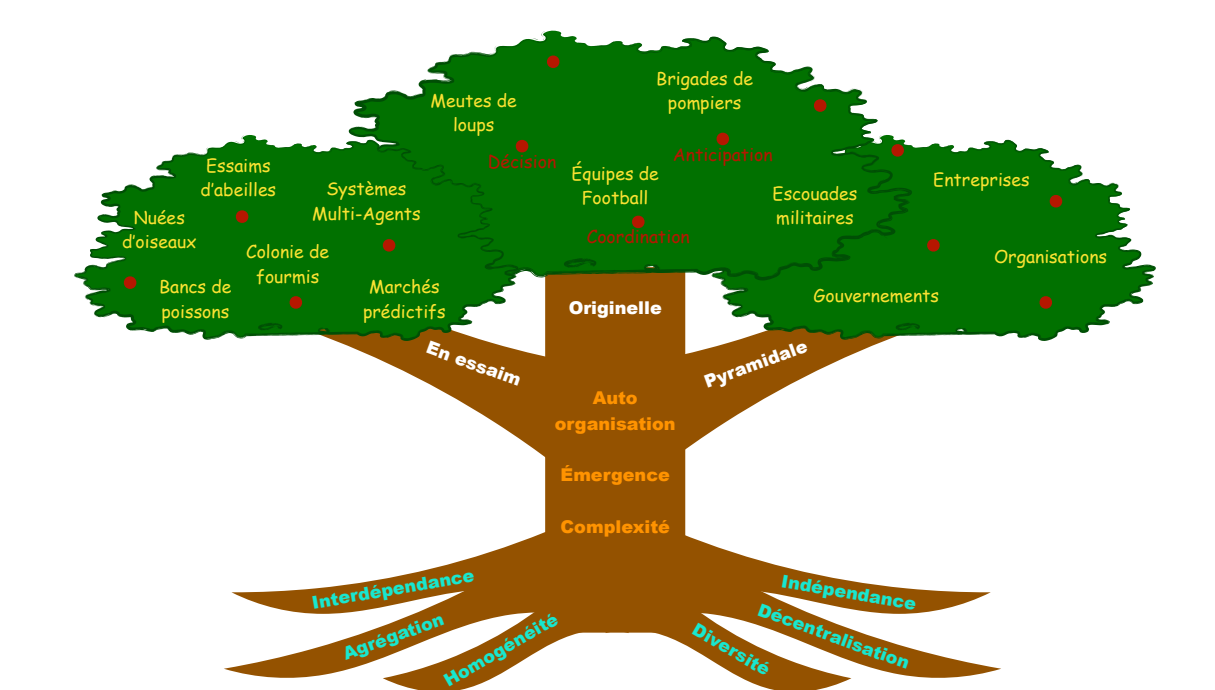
Meutes de loups

Brigades de pompiers

Décision

Anticipation

Équipes de Football

Coordination

Escouades militaires

Essaims d'abeilles

Systèmes Multi-Agents

Nuées d'oiseaux

Colonie de fourmis

Bancs de poissons

Marchés prédictifs

Entreprises

Organisations

Gouvernements

Originelle

En essaim

Pyramidale

Auto organisation

Émergence

Complexité

Interdépendance

Agrégation

Homogénéité

Indépendance

Décentralisation

Diversité